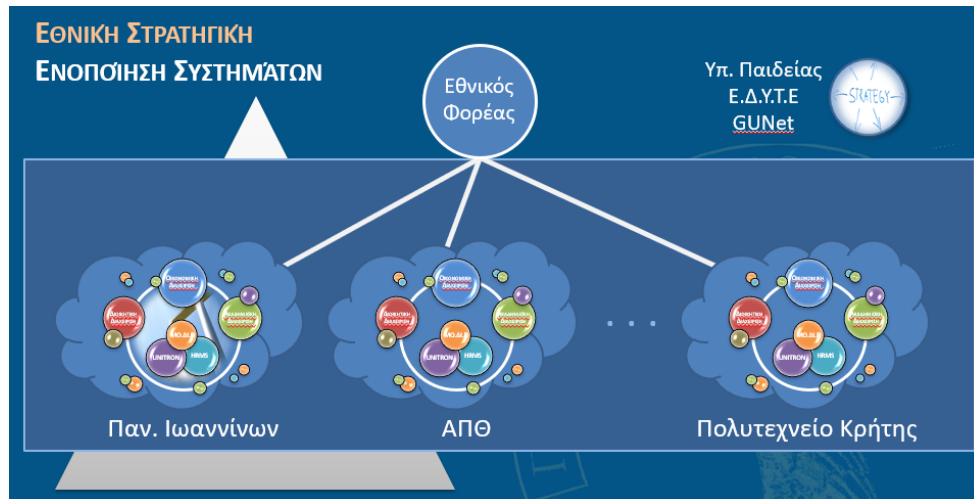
Εθνική Στρατηγική
Ενοποίηση Συστημάτων

Εθνικός Φορέας

Υπ. Παιδείας
Ε.Δ.Υ.Τ.Ε
GUNet

STRATEGY

Οικονομική Διαχείριση
Διοικητική Διαχείριση
Ακαδημαϊκή Διαχείριση
ΜΟ.ΔΙ.Π
UNITRON
HRMS

Οικονομική Διαχείριση
Διοικητική Διαχείριση
Ακαδημαϊκή Διαχείριση
ΜΟ.ΔΙ.Π
UNITRON
HRMS

. . .

Οικονομική Διαχείριση
Διοικητική Διαχείριση
Ακαδημαϊκή Διαχείριση
ΜΟ.ΔΙ.Π
UNITRON
HRMS

Παν. Ιωαννίνων

ΑΠΘ

Πολυτεχνείο Κρήτης